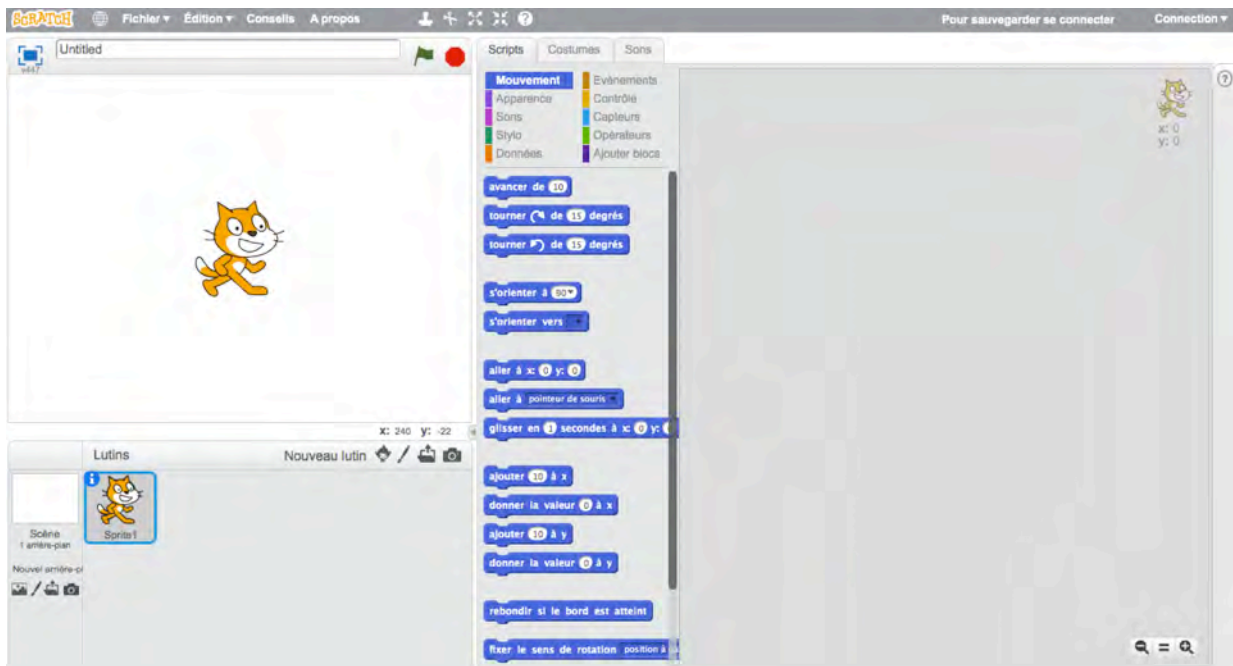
SCRATCH Fichier ▾ Édition ▾ Conseils A propos

Pour sauvegarder se connecter Connection ▾

v447 Untitled

Scripts Costumes Sons

Mouvement Événements
Apparence Contrôle
Sons Capteurs
Stylo Opérateurs
Données Ajouter blocs

avancer de 10

tourner ↻ de 15 degrés

tourner ↺ de 15 degrés

s'orienter à 90▾

s'orienter vers ▾

aller à x: 0 y: 0

aller à pointeur de souris ▾

glisser en 1 secondes à x: 0 y: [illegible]

ajouter 10 à x

donner la valeur 0 à x

ajouter 10 à y

donner la valeur 0 à y

rebondir si le bord est atteint

fixer le sens de rotation position à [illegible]

x: 0
y: 0

x: 240 y: -22

Lutins Nouveau lutin

Scène
1 arrière-plan

Sprite1

Nouvel arrière-pl